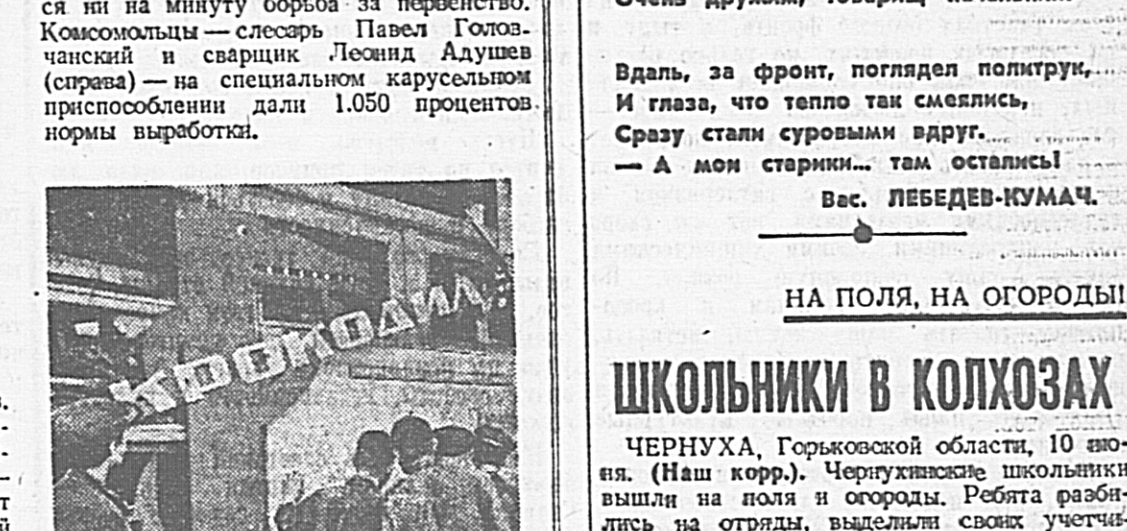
ся ни на минуту борьба за первенство. Комсомольцы — слесарь Павел Головчанский и сварщик Леонид Адушев (справа) — на специальном карусельном приспособлении дали 1.050 процентов нормы выработки.

КРОКОДИЛ

Очень дружно, товарищ начальник

Вдаль, за фронт, поглядел политрук,
И глаза, что тепло так смеялись,
Сразу стали суровыми вдруг.
— А мои старики... там остались!

Вас. ЛЕБЕДЕВ-КУМАЧ.

НА ПОЛЯ, НА ОГОРОДЫ!

ШКОЛЬНИКИ В КОЛХОЗАХ

ЧЕРНУХА, Горьковской области, 10 июня. (Наш корр.). Чернухинские школьники вышли на поля и огороды. Ребята разбились на отряды, выделили своих учетчи